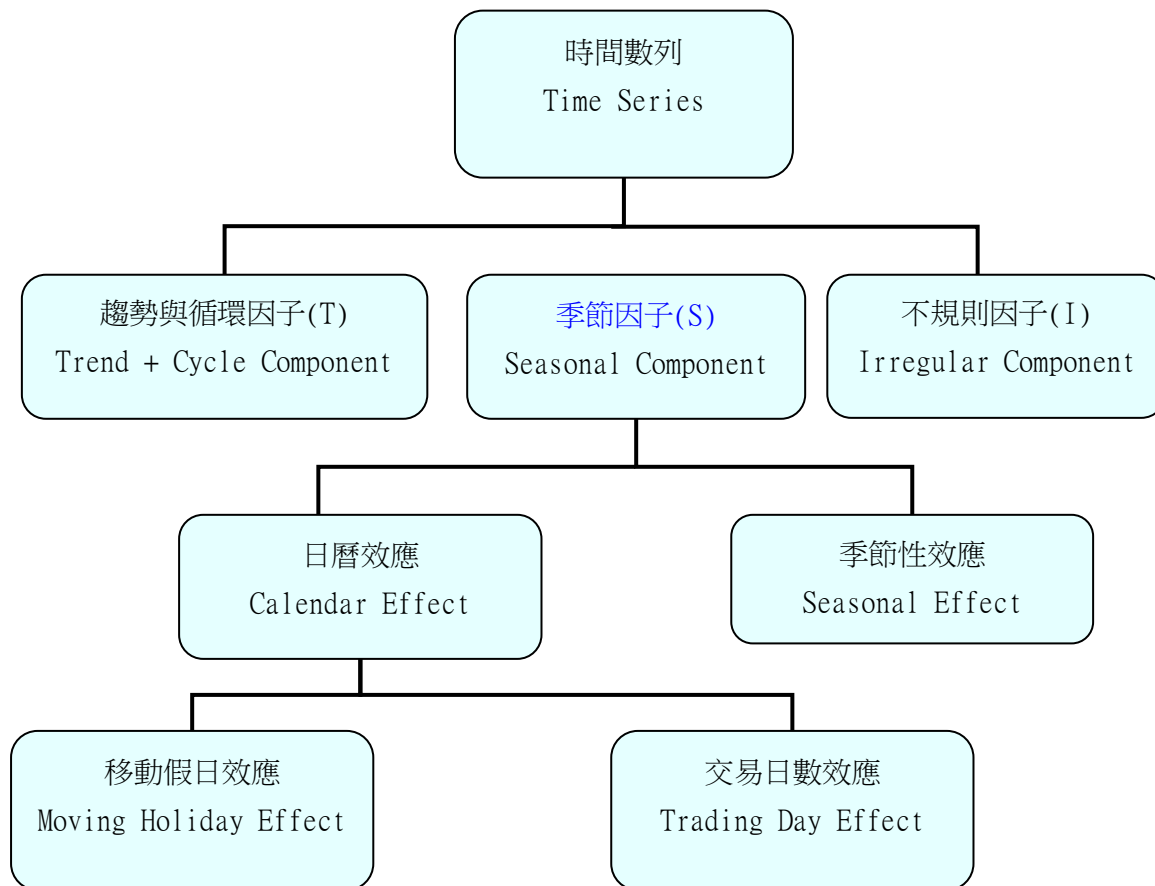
時間數列
Time Series

趨勢與循環因子(T)
Trend + Cycle Component

季節因子(S)
Seasonal Component

不規則因子(I)
Irregular Component

日曆效應
Calendar Effect

季節性效應
Seasonal Effect

移動假日效應
Moving Holiday Effect

交易日數效應
Trading Day Effect